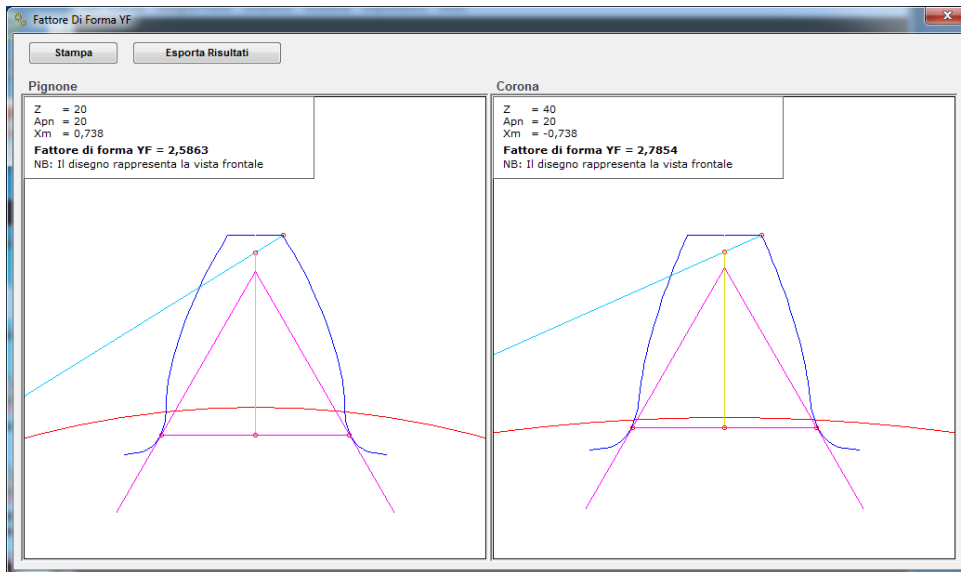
Fattore Di Forma YF

Stampa

Esporta Risultati

Pignone

Z = 20
Apn = 20
Xm = 0,738
Fattore di forma YF = 2,5863
NB: Il disegno rappresenta la vista frontale

Corona

Z = 40
Apn = 20
Xm = -0,738
Fattore di forma YF = 2,7854
NB: Il disegno rappresenta la vista frontale